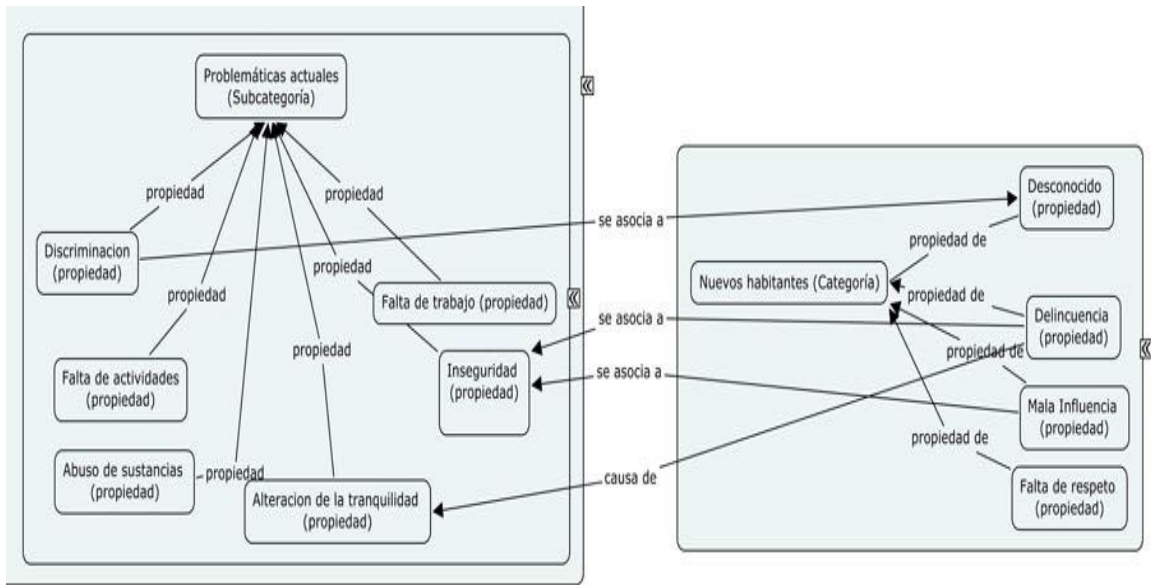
Problemáticas actuales (Subcategoría)

propiedad
propiedad
Discriminacion (propiedad)
propiedad
propiedad
Falta de trabajo (propiedad)
propiedad
Falta de actividades (propiedad)
Inseguridad (propiedad)
Abuso de sustancias (propiedad)
propiedad
Alteracion de la tranquilidad (propiedad)

se asocia a
se asocia a
se asocia a
causa de

Desconocido (propiedad)
propiedad de
Nuevos habitantes (Categoría)
propiedad de
Delincuencia (propiedad)
propiedad de
Mala Influencia (propiedad)
propiedad de
Falta de respeto (propiedad)